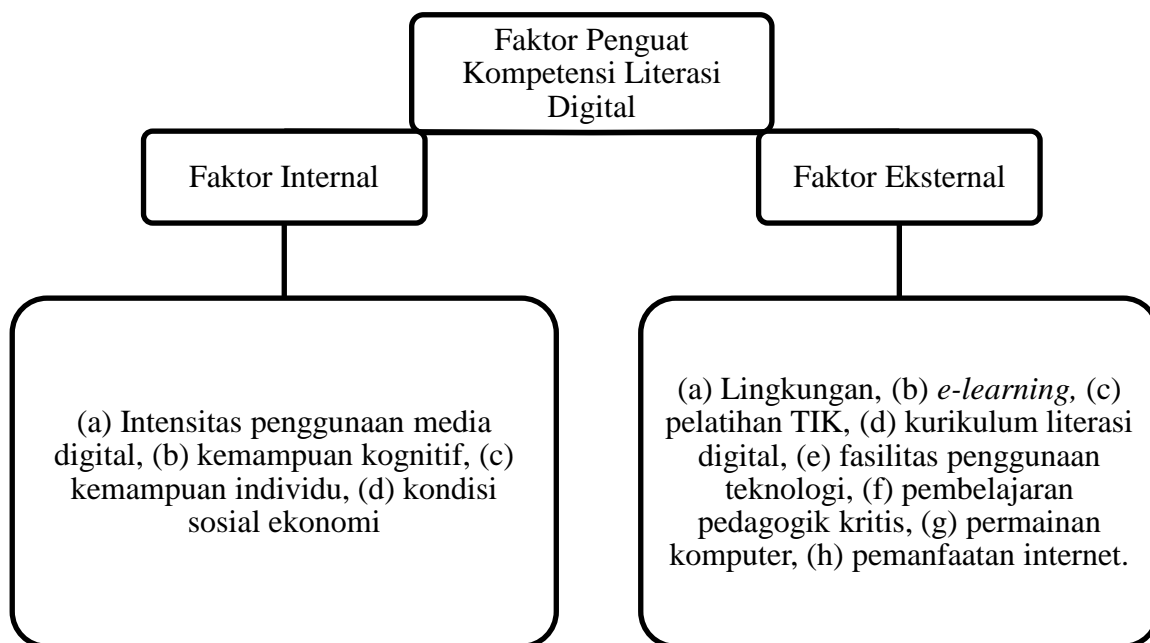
Faktor Penguat Kompetensi Literasi Digital

Faktor Internal

Faktor Eksternal

(a) Intensitas penggunaan media digital, (b) kemampuan kognitif, (c) kemampuan individu, (d) kondisi sosial ekonomi

(a) Lingkungan, (b) e-learning, (c) pelatihan TIK, (d) kurikulum literasi digital, (e) fasilitas penggunaan teknologi, (f) pembelajaran pedagogik kritis, (g) permainan komputer, (h) pemanfaatan internet.